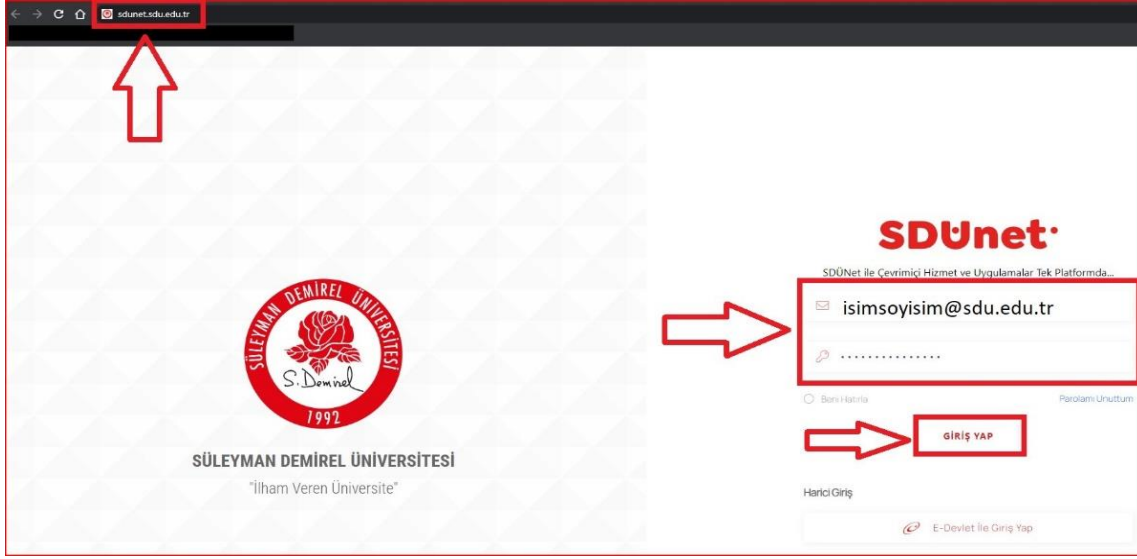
sdunet.sdu.edu.tr

SÜLEYMAN DEMİREL ÜNİVERSİTESİ
S. Demirel
1992

SÜLEYMAN DEMİREL ÜNİVERSİTESİ
"İlham Veren Üniversite"

SDÜnet

SDÜNet ile Çevrimiçi Hizmet ve Uygulamalar Tek Platformda...

isimsoyisim@sdu.edu.tr

...............

Beni Hatırla

Parolamı Unuttum

GİRİŞ YAP

Harici Giriş

E-Devlet İle Giriş Yap